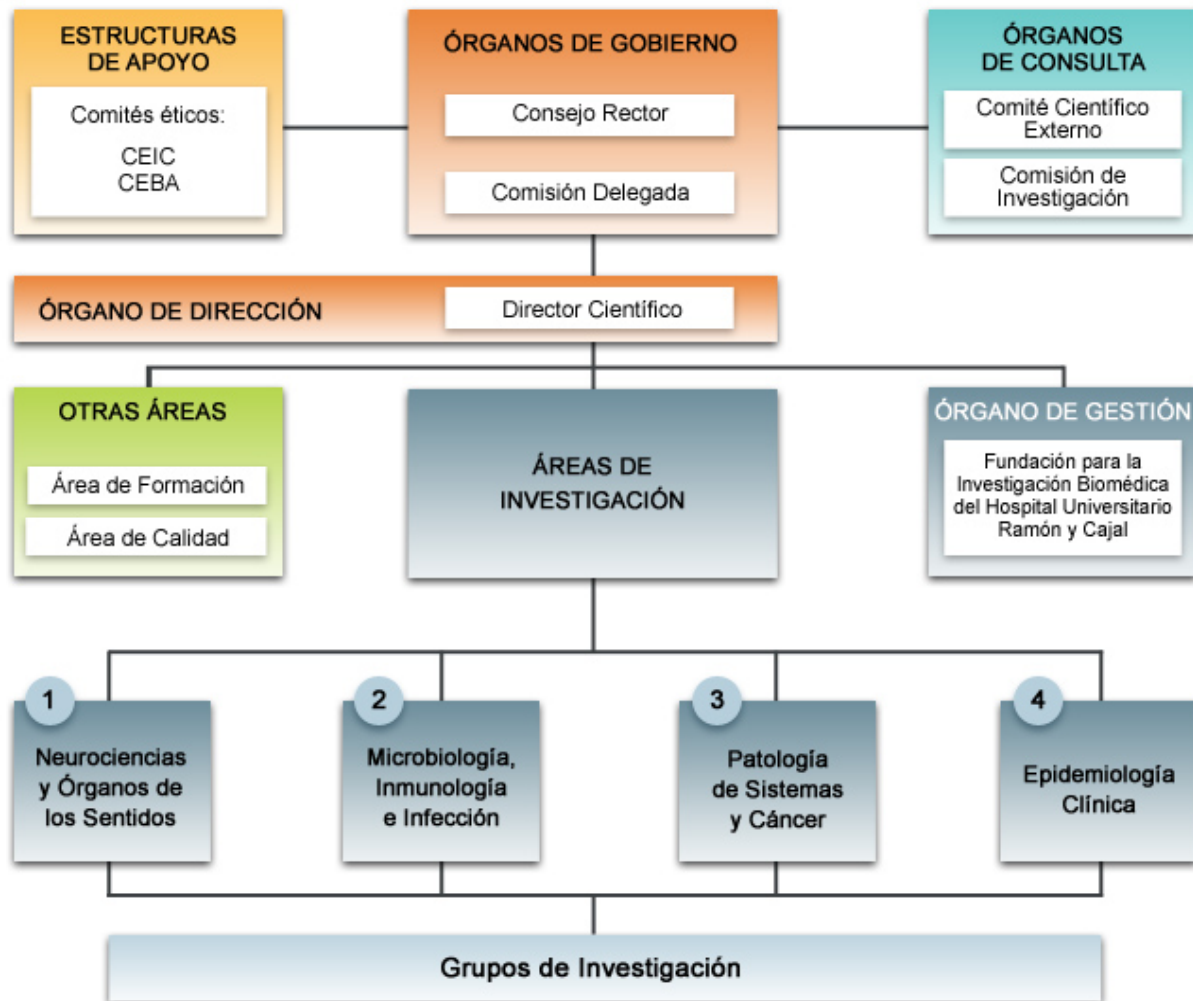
ESTRUCTURAS DE APOYO

Comités éticos:

CEIC
CEBA

ÓRGANOS DE GOBIERNO

Consejo Rector

Comisión Delegada

ÓRGANOS DE CONSULTA

Comité Científico Externo

Comisión de Investigación

ÓRGANO DE DIRECCIÓN

Director Científico

OTRAS ÁREAS

Área de Formación

Área de Calidad

ÁREAS DE INVESTIGACIÓN

ÓRGANO DE GESTIÓN

Fundación para la Investigación Biomédica del Hospital Universitario Ramón y Cajal

1
Neurociencias y Órganos de los Sentidos

2
Microbiología, Inmunología e Infección

3
Patología de Sistemas y Cáncer

4
Epidemiología Clínica

Grupos de Investigación